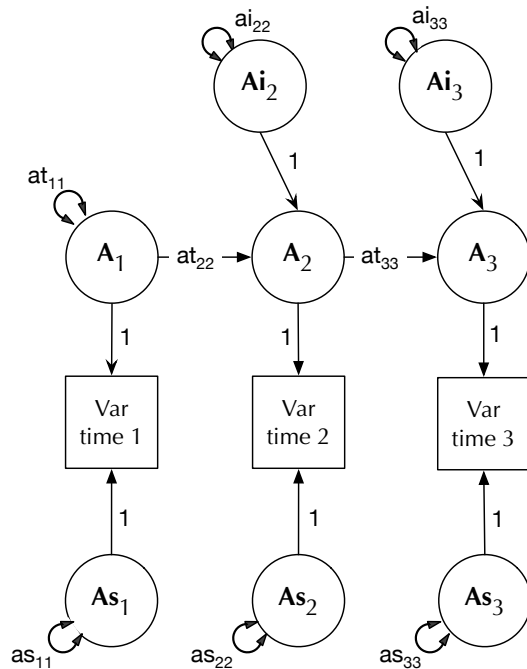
$ai_{22}$

$ai_{33}$

$Ai_2$

$Ai_3$

1

1

$at_{11}$

$A_1$

$at_{22}$

$A_2$

$at_{33}$

$A_3$

1

1

1

Var time 1

Var time 2

Var time 3

1

1

1

$As_1$

$As_2$

$As_3$

$as_{11}$

$as_{22}$

$as_{33}$